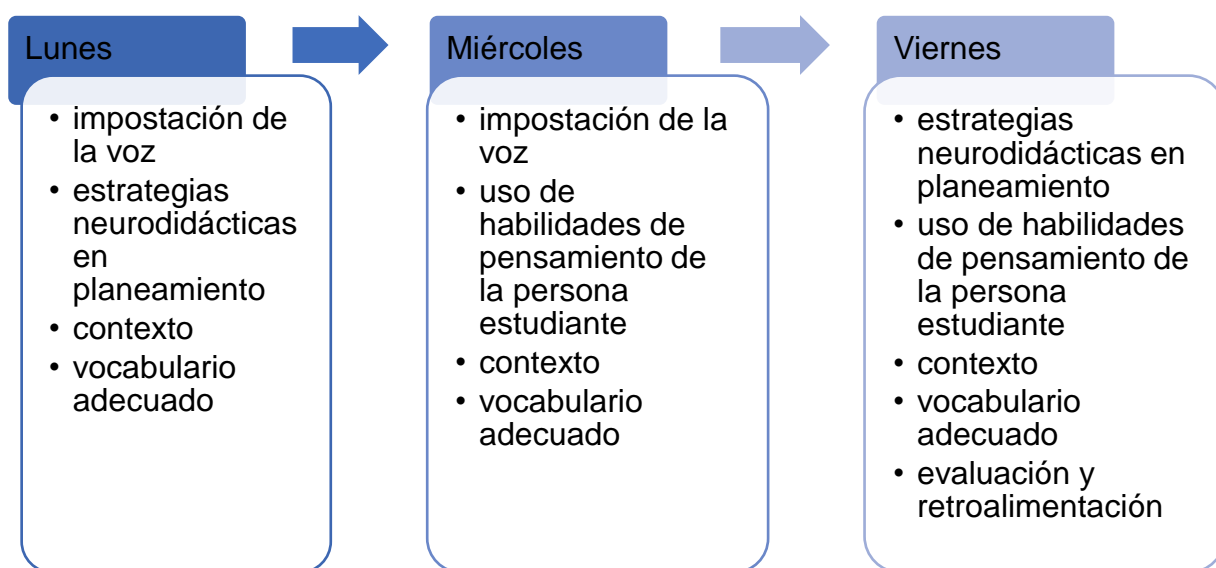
Lunes

- impostación de la voz
- estrategias neurodidácticas en planeamiento
- contexto
- vocabulario adecuado

Miércoles

- impostación de la voz
- uso de habilidades de pensamiento de la persona estudiante
- contexto
- vocabulario adecuado

Viernes

- estrategias neurodidácticas en planeamiento
- uso de habilidades de pensamiento de la persona estudiante
- contexto
- vocabulario adecuado
- evaluación y retroalimentación